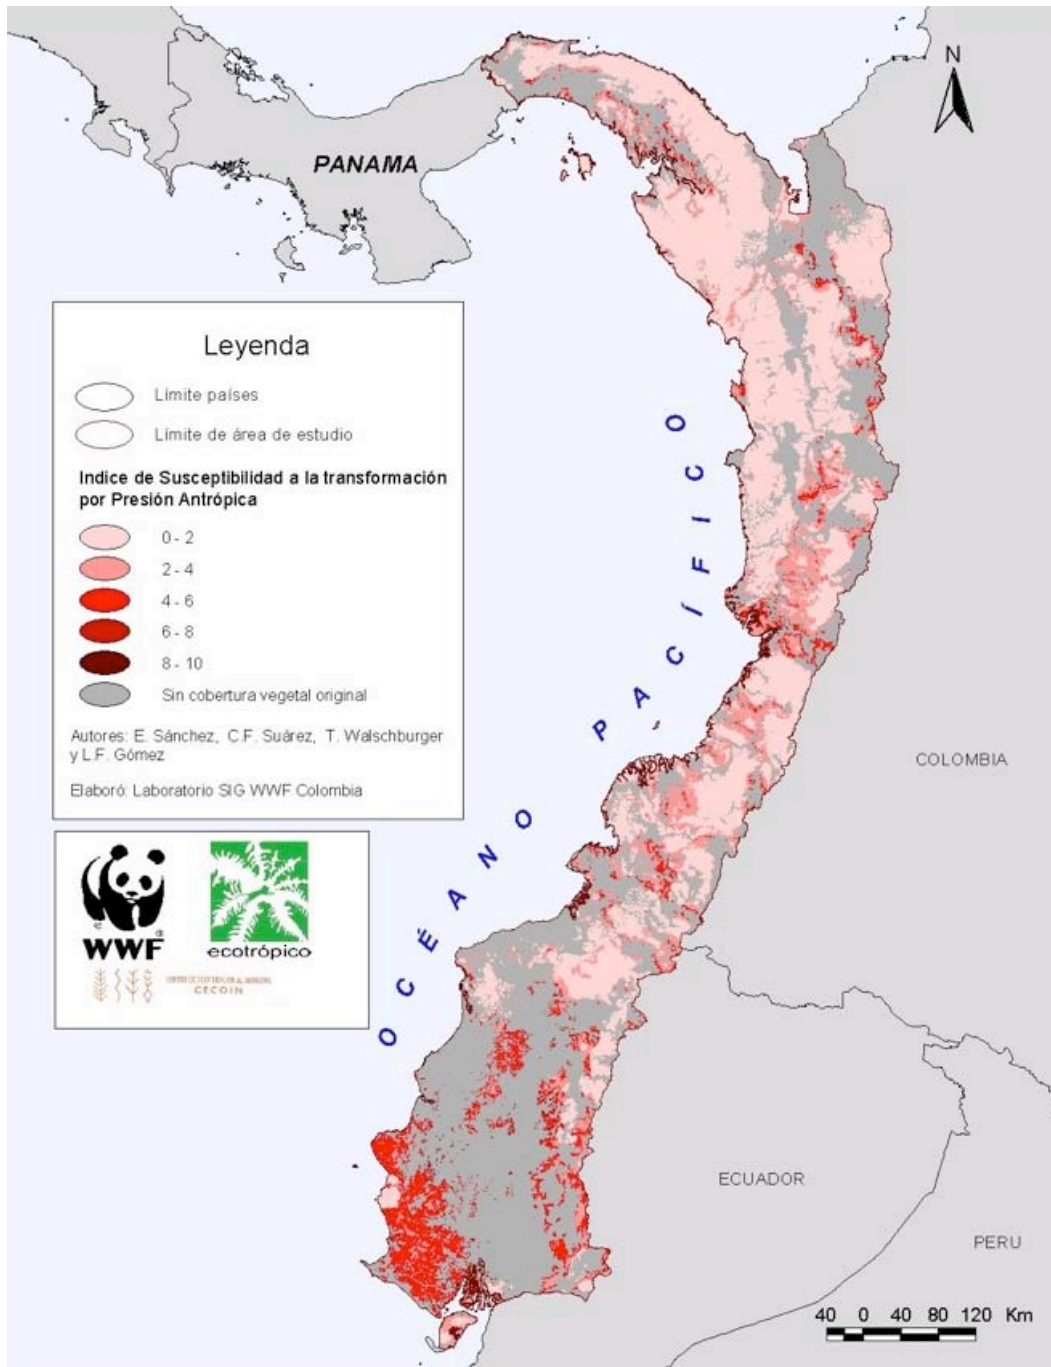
PANAMA

N

Leyenda

Límite países

Límite de área de estudio

Indice de Susceptibilidad a la transformación por Presión Antrópica

0 - 2

2 - 4

4 - 6

6 - 8

8 - 10

Sin cobertura vegetal original

Autores: E. Sánchez, C.F. Suárez, T. Walschburger y L.F. Gómez

Elaboró: Laboratorio SIG WWF Colombia

WWF

ecotrópico

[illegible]
CECOIN

OCÉANO PACÍFICO

COLOMBIA

ECUADOR

PERU

40 0 40 80 120 Km